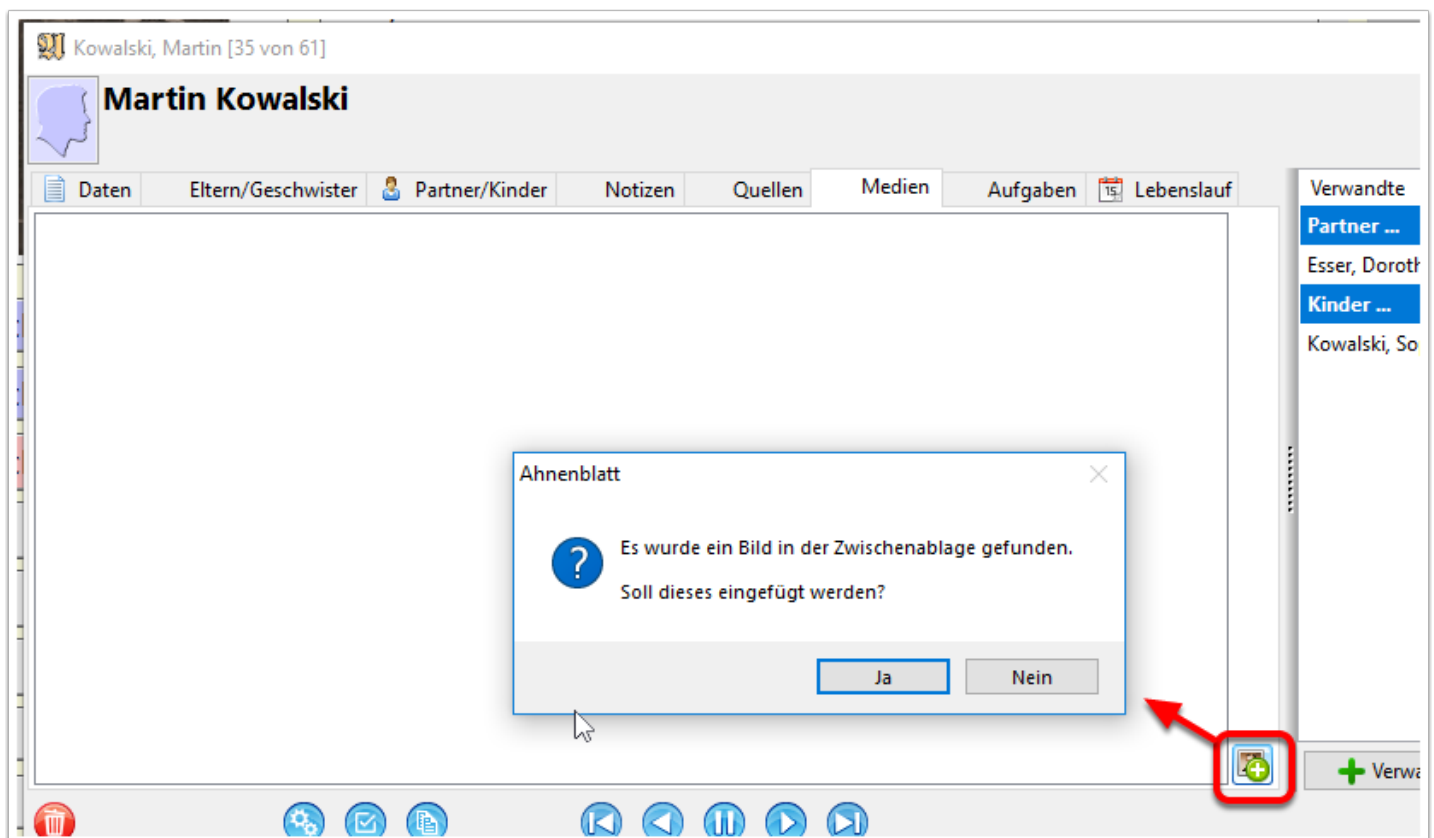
Kowalski, Martin [35 von 61]

Martin Kowalski

Daten | Eltern/Geschwister | Partner/Kinder | Notizen | Quellen | Medien | Aufgaben | Lebenslauf

Verwandte
Partner ...
Esser, Doroth
Kinder ...
Kowalski, So

Ahnenblatt

Es wurde ein Bild in der Zwischenablage gefunden.

Soll dieses eingefügt werden?

Ja
Nein

Verwa